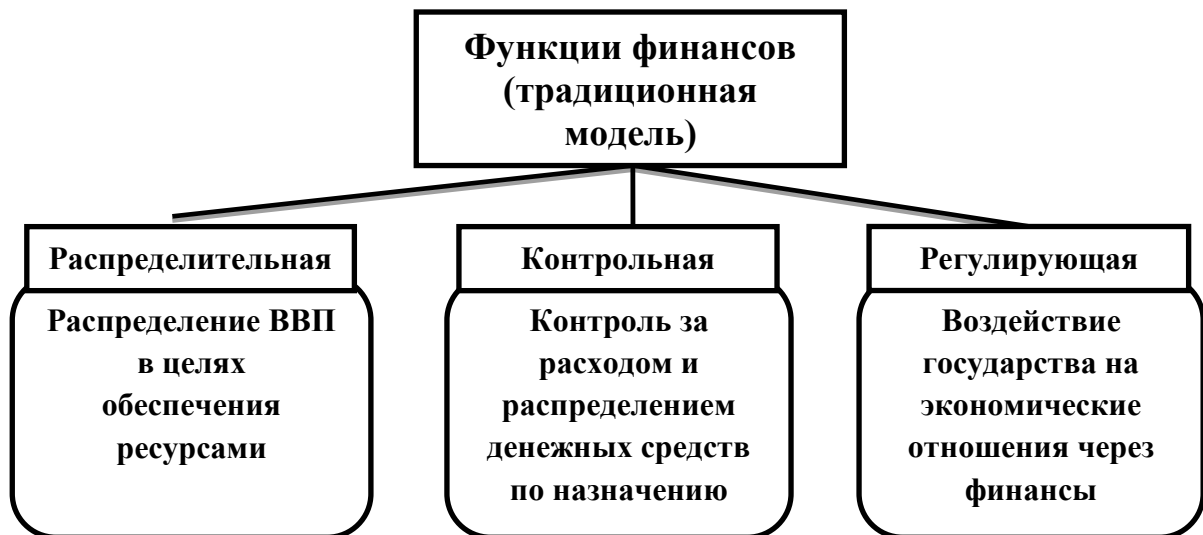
Функции финансов (традиционная модель)

Распределительная

Распределение ВВП в целях обеспечения ресурсами

Контрольная

Контроль за расходом и распределением денежных средств по назначению

Регулирующая

Воздействие государства на экономические отношения через финансы